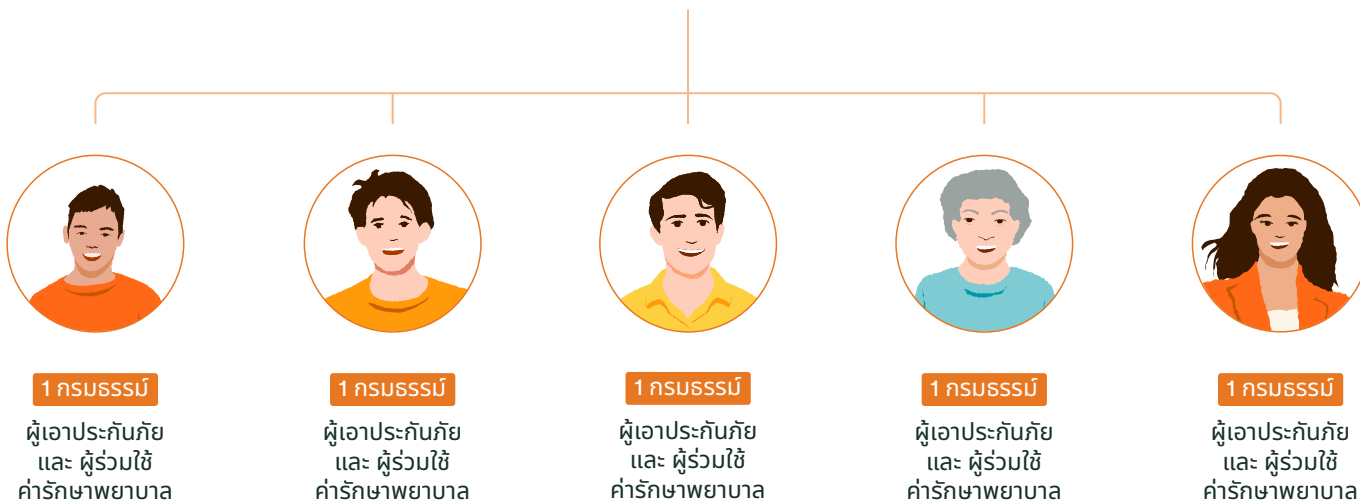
1 กรมธรรม์

ผู้เอาประกันภัย และ ผู้ร่วมใช้ ค่ารักษาพยาบาล

1 กรมธรรม์

ผู้เอาประกันภัย และ ผู้ร่วมใช้ ค่ารักษาพยาบาล

1 กรมธรรม์

ผู้เอาประกันภัย และ ผู้ร่วมใช้ ค่ารักษาพยาบาล

1 กรมธรรม์

ผู้เอาประกันภัย และ ผู้ร่วมใช้ ค่ารักษาพยาบาล

1 กรมธรรม์

ผู้เอาประกันภัย และ ผู้ร่วมใช้ ค่ารักษาพยาบาล